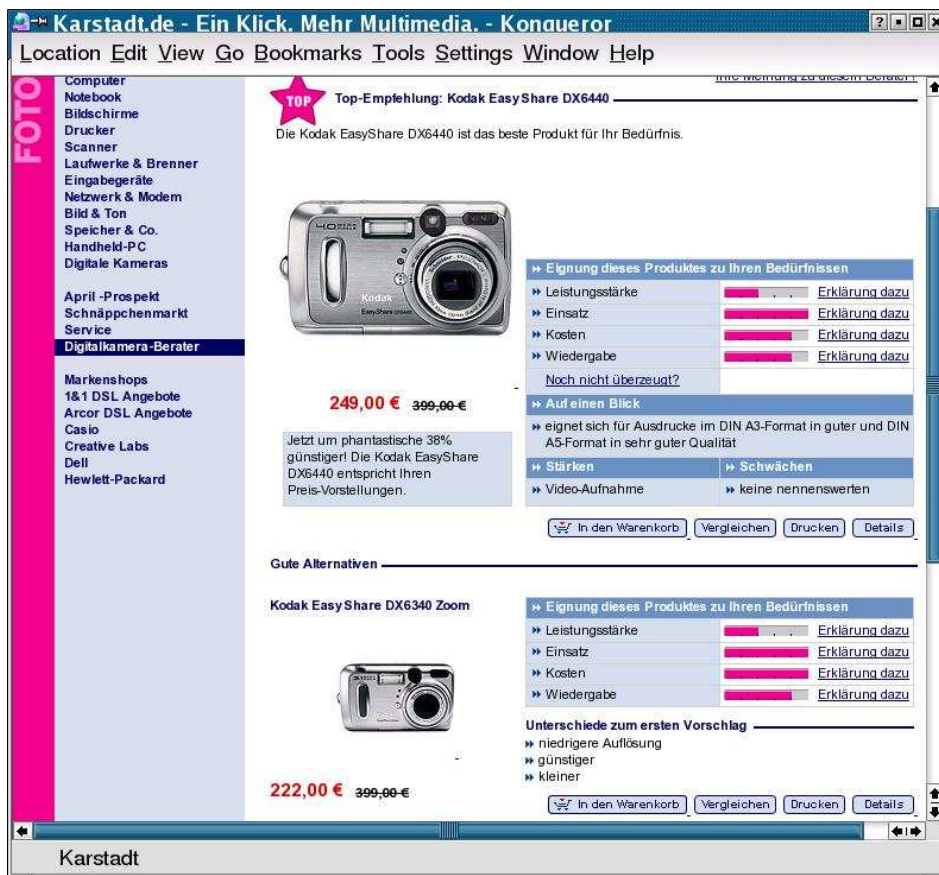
Karstadt.de - Ein Klick. Mehr Multimedia. - Konqueror

Location Edit View Go Bookmarks Tools Settings Window Help

FOTO

Computer
Notebook
Bildschirme
Drucker
Scanner
Laufwerke & Brenner
Eingabegeräte
Netzwerk & Modem
Bild & Ton
Speicher & Co.
Handheld-PC
Digitale Kameras

April -Prospekt
Schnäppchenmarkt
Service
Digitalkamera-Berater

Markenshops
1&1 DSL Angebote
Arcor DSL Angebote
Casio
Creative Labs
Dell
Hewlett-Packard

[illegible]

TOP

Top-Empfehlung: Kodak EasyShare DX6440

Die Kodak EasyShare DX6440 ist das beste Produkt für Ihr Bedürfnis.

Kodak
EasyShare DX6440

» Eignung dieses Produktes zu Ihren Bedürfnissen

| | |
|---|---|
| » Leistungsstärke | Erklärung dazu |
| » Einsatz | Erklärung dazu |
| » Kosten | Erklärung dazu |
| » Wiedergabe | Erklärung dazu |

Noch nicht überzeugt?

» Auf einen Blick

» eignet sich für Ausdrucke im DIN A3-Format in guter und DIN A5-Format in sehr guter Qualität

| » Stärken | » Schwächen |
|---|---|
| » Video-Aufnahme | » keine nennenswerten |

249,00 € 399,00 €

Jetzt um phantastische 38% günstiger! Die Kodak EasyShare DX6440 entspricht Ihren Preis-Vorstellungen.

In den Warenkorb | Vergleichen | Drucken | Details

Gute Alternativen

Kodak EasyShare DX6340 Zoom

» Eignung dieses Produktes zu Ihren Bedürfnissen

| | |
|---|---|
| » Leistungsstärke | Erklärung dazu |
| » Einsatz | Erklärung dazu |
| » Kosten | Erklärung dazu |
| » Wiedergabe | Erklärung dazu |

Unterschiede zum ersten Vorschlag

» niedrigere Auflösung
» günstiger
» kleiner

222,00 € 399,00 €

In den Warenkorb | Vergleichen | Drucken | Details

Karstadt